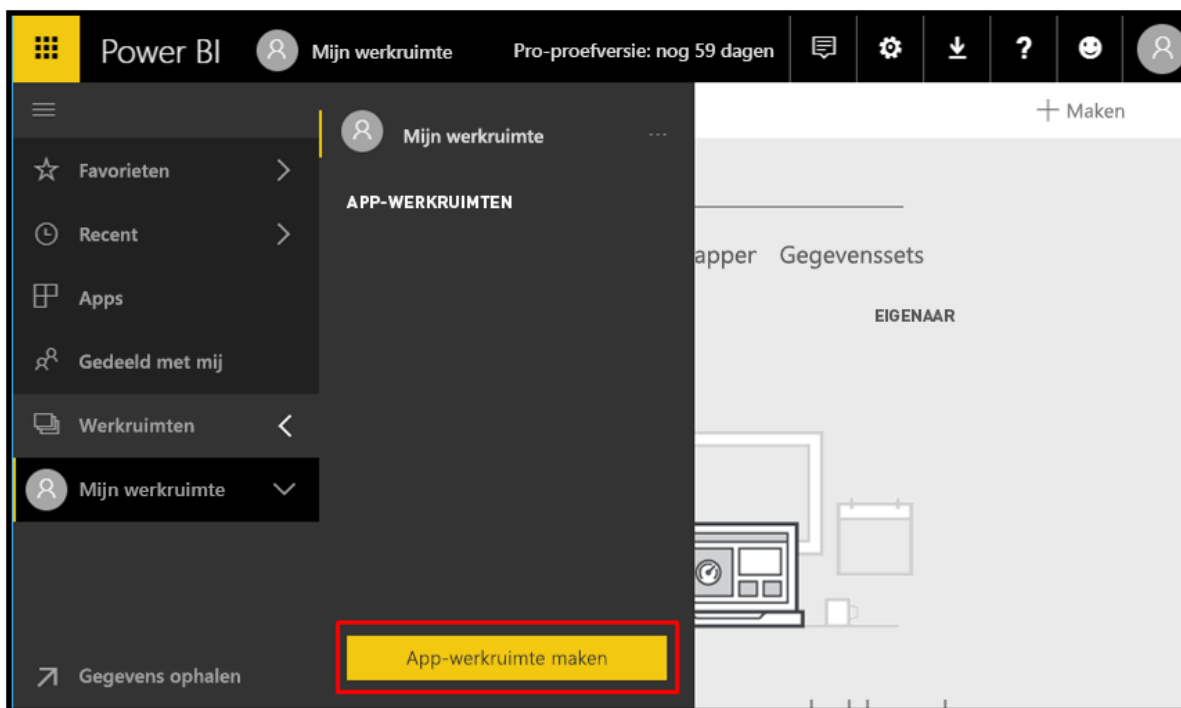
Power BI

Mijn werkruimte

Pro-proefversie: nog 59 dagen

Favorieten

Recent

Apps

Gedeeld met mij

Werkruimten

Mijn werkruimte

Gegevens ophalen

Mijn werkruimte

···

APP-WERKRUIMTEN

App-werkruimte maken

+ Maken

apper Gegevenssets

EIGENAAR